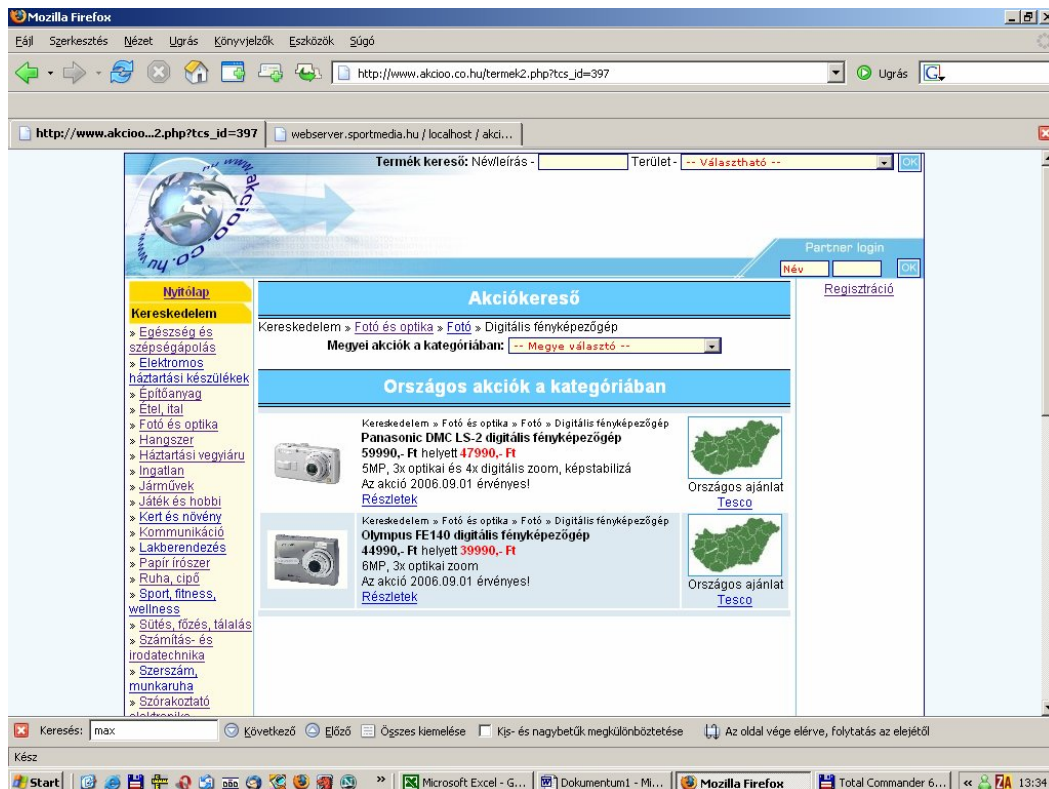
Mozilla Firefox

Fájl Szerkesztés Nézet Ugrás Könyvjelzők Eszközök Súgó

http://www.akcioo.co.hu/termek2.php?tcs_id=397

Ugrás

http://www.akcioo...2.php?tcs_id=397 | webserver.sportmedia.hu / localhost / akci...

Termék kereső: Név/leírás - Terület - -- Választható -- OK

www.akcioo.co.hu

Partner login

Név OK

Nyitólap

Kereskedelem

» Egészség és szépségápolás
» Elektromos háztartási készülékek
» Építőanyag
» Étel, ital
» Fotó és optika
» Hangszer
» Háztartási vegyiáru
» Ingatlan
» Járművek
» Játék és hobbi
» Kert és növény
» Kommunikáció
» Lakberendezés
» Papír írószer
» Ruha, cipő
» Sport, fitness, wellness
» Sütés, főzés, tálalás
» Számítás- és irodatechnika
» Szerszám, munkaruha
» Szórakoztató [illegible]

Akciókereső

Kereskedelem » Fotó és optika » Fotó » Digitális fényképezőgép

Megyei akciók a kategóriában: -- Megye választó --

Országos akciók a kategóriában

Kereskedelem » Fotó és optika » Fotó » Digitális fényképezőgép
Panasonic DMC LS-2 digitális fényképezőgép
59990,- Ft helyett 47990,- Ft
5MP, 3x optikai és 4x digitális zoom, képstabilizá
Az akció 2006.09.01 érvényes!
Részletek

Országos ajánlat
Tesco

Kereskedelem » Fotó és optika » Fotó » Digitális fényképezőgép
Olympus FE140 digitális fényképezőgép
44990,- Ft helyett 39990,- Ft
6MP, 3x optikai zoom
Az akció 2006.09.01 érvényes!
Részletek

Országos ajánlat
Tesco

Regisztráció

Keresés: max Következő Előző Összes kiemelése Kis- és nagybetűk megkülönböztetése Az oldal vége elérve, folytatás az elejétől

Kész

Start | Microsoft Excel - G... | Dokumentum1 - Mi... | Mozilla Firefox | Total Commander 6... | 13:34